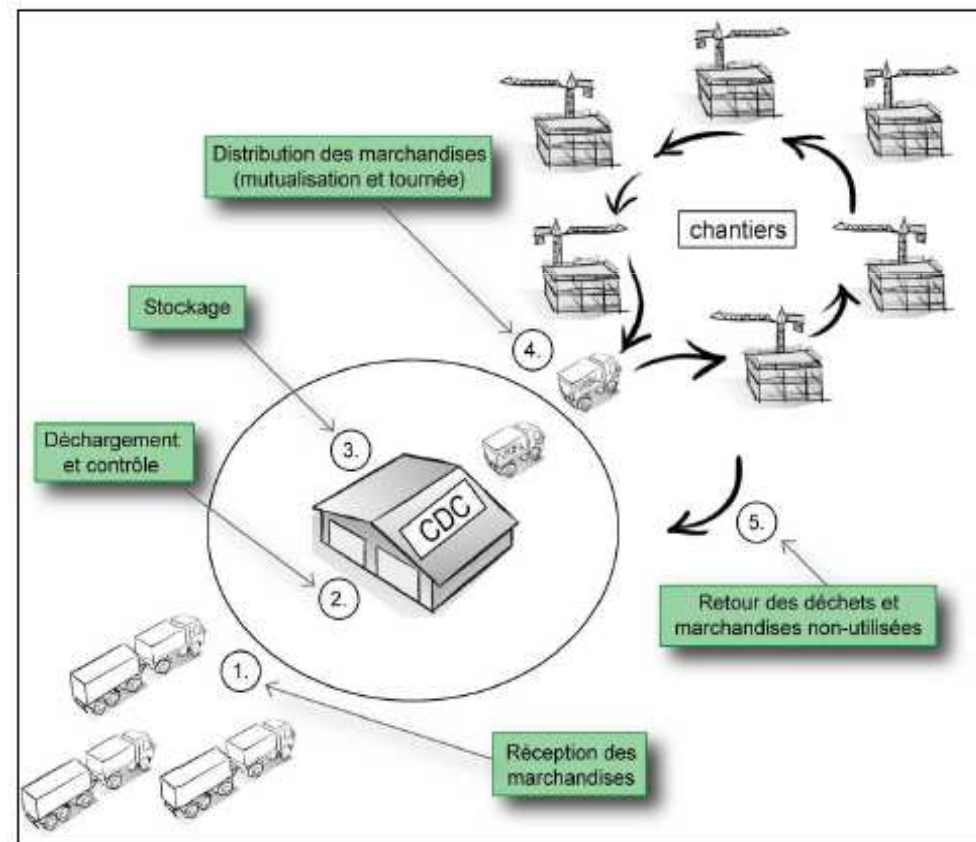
Distribution des marchandises (mutualisation et tournée)

chantiers

Stockage

4.

Déchargement et contrôle

3.

CDC

5.

2.

Retour des déchets et marchandises non-utilisées

1.

Réception des marchandises